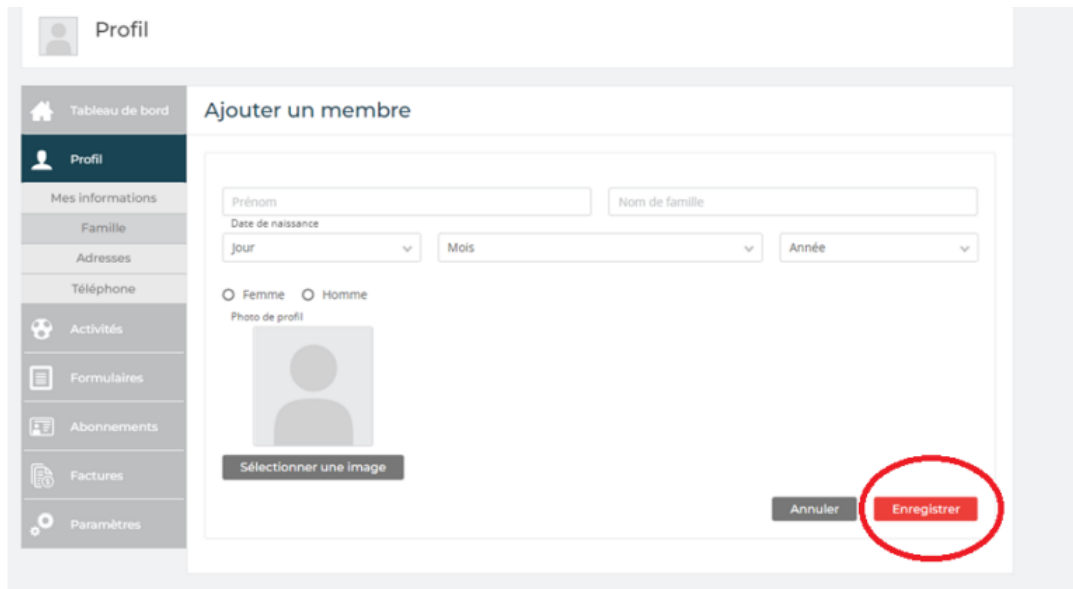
Profil

Tableau de bord
Profil
Mes informations
Famille
Adresses
Téléphone
Activités
Formulaires
Abonnements
Factures
Paramètres

Ajouter un membre

Prénom
Nom de famille
Date de naissance
Jour
Mois
Année
Femme
Homme
Photo de profil
Sélectionner une image
Annuler
Enregistrer